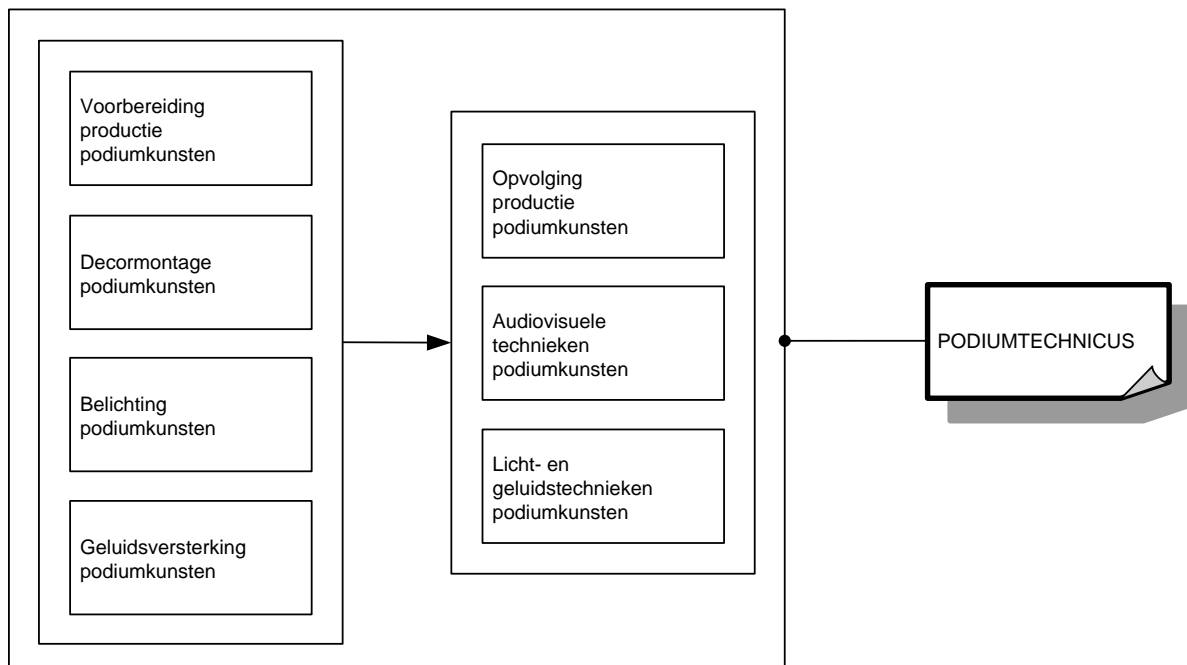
Voorbereiding productie podiumkunsten

Decormontage podiumkunsten

Belichting podiumkunsten

Geluidsversterking podiumkunsten

Opvolging productie podiumkunsten

Audiovisuele technieken podiumkunsten

Licht- en geluidstechnieken podiumkunsten

PODIUMTECHNICUS